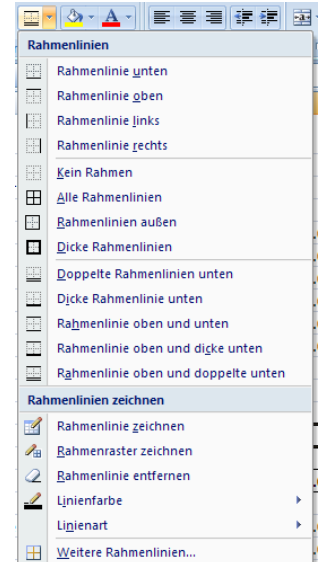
Rahmenlinien

Rahmenlinie unten

Rahmenlinie oben

Rahmenlinie links

Rahmenlinie rechts

Kein Rahmen

Alle Rahmenlinien

Rahmenlinien außen

Dicke Rahmenlinien

Doppelte Rahmenlinien unten

Dicke Rahmenlinie unten

Rahmenlinie oben und unten

Rahmenlinie oben und dicke unten

Rahmenlinie oben und doppelte unten

Rahmenlinien zeichnen

Rahmenlinie zeichnen

Rahmenraster zeichnen

Rahmenlinie entfernen

Linienfarbe

Linienart

Weitere Rahmenlinien...